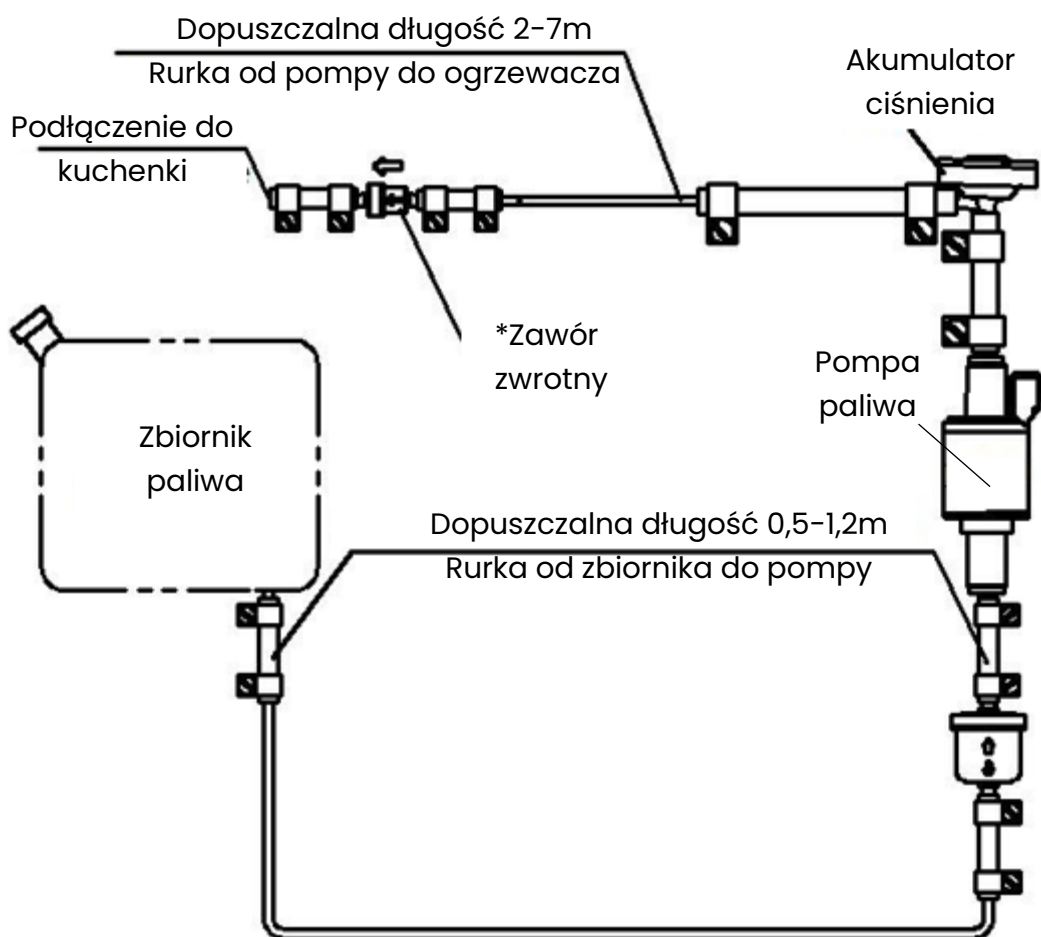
Dopuszczalna długość 2-7m
Rurka od pompy do ogrzewacza

Akumulator ciśnienia

Podłączenie do kuchenki

*Zawór zwrotny

Pompa paliwa

Zbiornik paliwa

Dopuszczalna długość 0,5-1,2m
Rurka od zbiornika do pompy